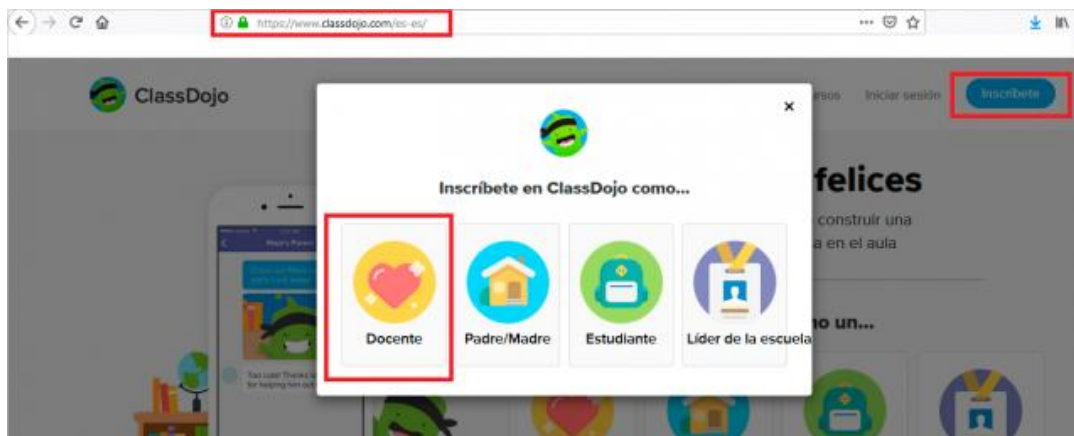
https://www.classdojo.com/es-es/

ClassDojo

rsos Iniciar sesión Inscríbete

Inscríbete en ClassDojo como...

×

Docente

Padre/Madre

Estudiante

Líder de la escuela

felices

construir una

a en el aula

o un...

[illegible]